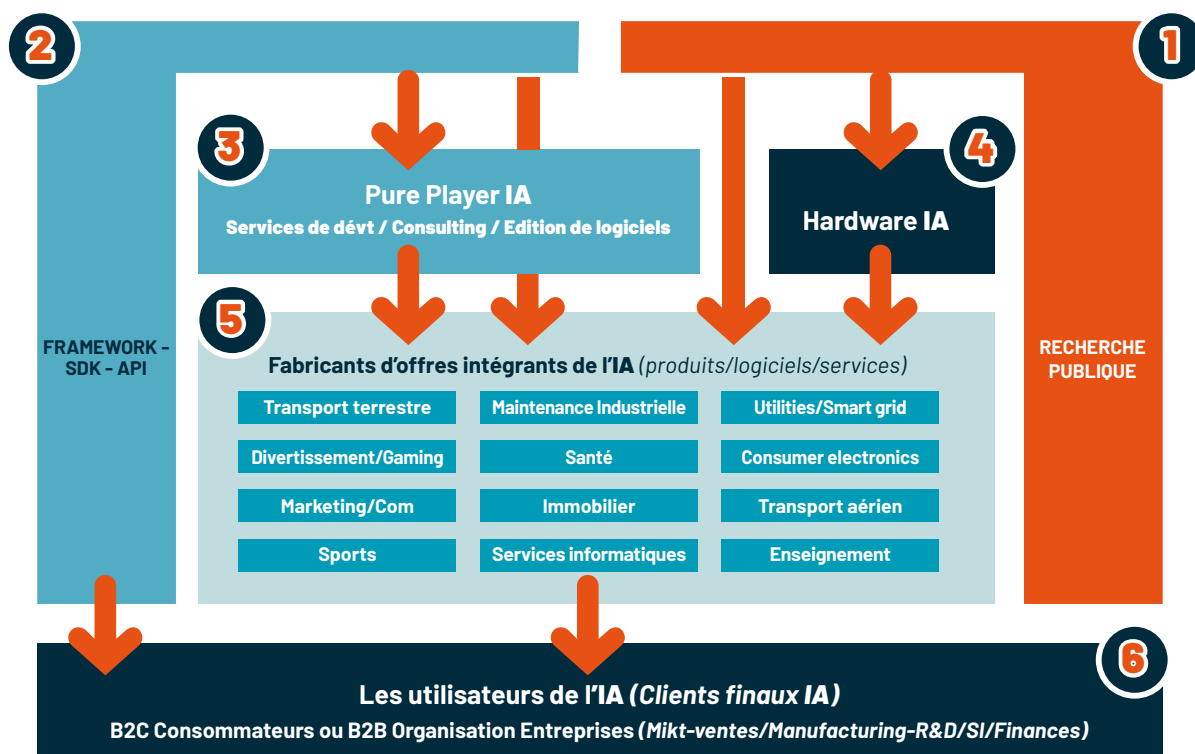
2

1

3

Pure Player IA

Services de dévt / Consulting / Edition de logiciels

4

Hardware IA

FRAMEWORK - SDK - API

RECHERCHE PUBLIQUE

5

Fabricants d'offres intégrants de l'IA (produits/logiciels/services)

| Transport terrestre | Maintenance Industrielle | Utilities/Smart grid |
|---|---|---|
| Divertissement/Gaming | Santé | Consumer electronics |
| Marketing/Com | Immobilier | Transport aérien |
| Sports | Services informatiques | Enseignement |

6

Les utilisateurs de l'IA (Clients finaux IA)

B2C Consommateurs ou B2B Organisation Entreprises (Mikt-ventes/Manufacturing-R&D/SI/Finances)